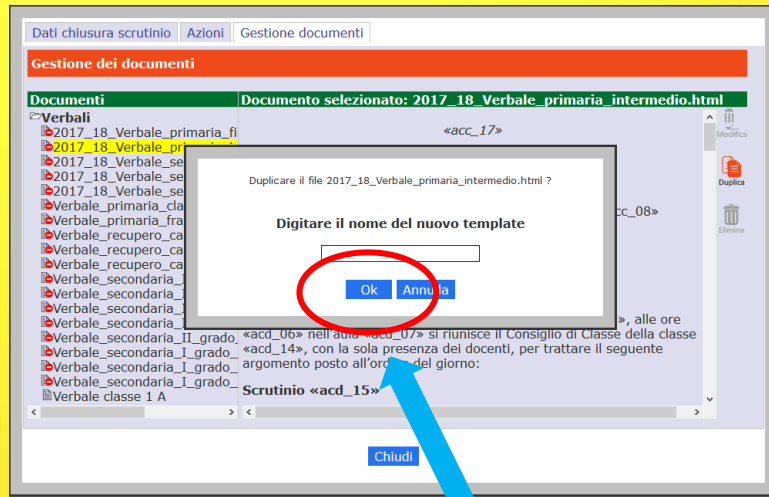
Dati chiusura scrutinio | Azioni | Gestione documenti

Gestione dei documenti

Documenti

Verbali
2017_18_Verbale_primaria_fi
2017_18_Verbale_pr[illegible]
2017_18_Verbale_se
2017_18_Verbale_se
2017_18_Verbale_se
Verbale_primaria_cla
Verbale_primaria_fra
Verbale_recupero_ca
Verbale_recupero_ca
Verbale_recupero_ca
Verbale_secondaria_I
Verbale_secondaria_I
Verbale_secondaria_I
Verbale_secondaria_I
Verbale_secondaria_II_grado_
Verbale_secondaria_I_grado_
Verbale_secondaria_I_grado_
Verbale_secondaria_I_grado_
Verbale classe 1 A

Documento selezionato: 2017_18_Verbale_primaria_intermedio.html

«acc_17»

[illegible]cc_08»

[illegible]», alle ore «acd_06» nell'aula «acd_07» si riunisce il Consiglio di Classe della classe «acd_14», con la sola presenza dei docenti, per trattare il seguente argomento posto all'ordine del giorno:

Scrutinio «acd_15»

Modifica
Duplica
Elimina

Duplicare il file 2017_18_Verbale_primaria_intermedio.html ?

Digitare il nome del nuovo template

Ok
Annulla

Chiudi